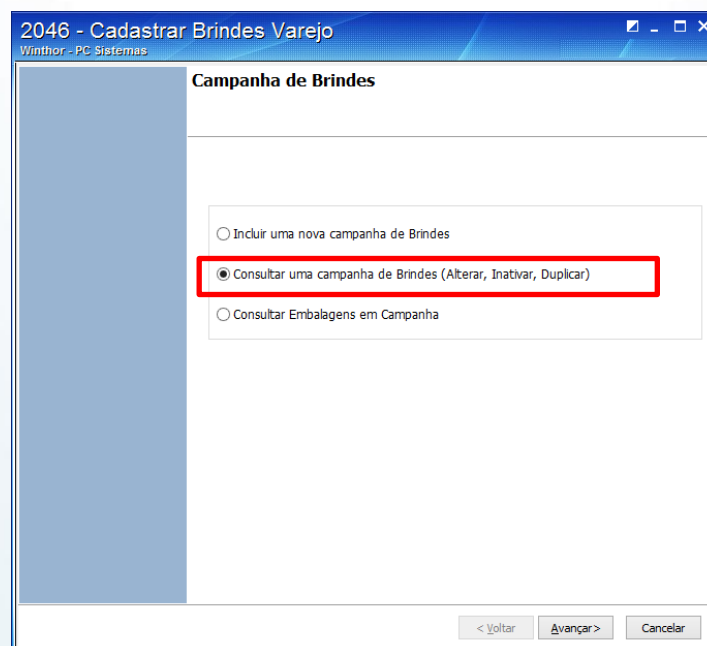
2046 - Cadastrar Brindes Varejo
Winthor - PC Sistemas

Campanha de Brindes

Incluir uma nova campanha de Brindes

Consultar uma campanha de Brindes (Alterar, Inativar, Duplicar)

Consultar Embalagens em Campanha

< Voltar | Avançar > | Cancelar